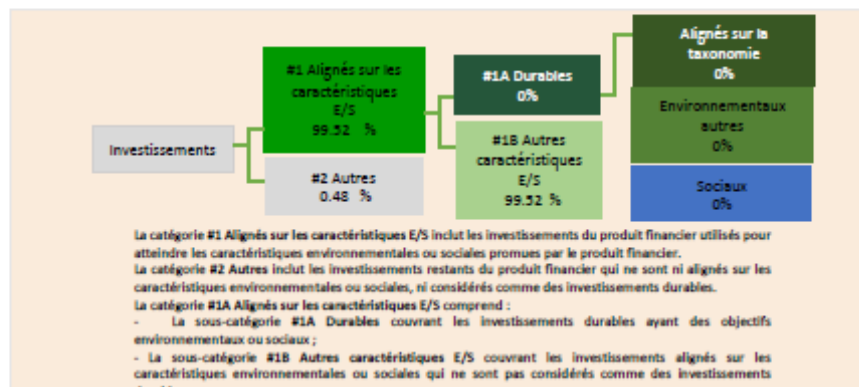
Investissements

#1 Alignés sur les caractéristiques E/S
99.52 %

#2 Autres
0.48 %

#1A Durables
0%

#1B Autres caractéristiques E/S
99.52 %

Alignés sur la taxonomie
0%

Environnementaux autres
0%

Sociaux
0%

La catégorie #1 Alignés sur les caractéristiques E/S inclut les investissements du produit financier utilisés pour atteindre les caractéristiques environnementales ou sociales promues par le produit financier.
La catégorie #2 Autres inclut les investissements restants du produit financier qui ne sont ni alignés sur les caractéristiques environnementales ou sociales, ni considérés comme des investissements durables.
La catégorie #1 Alignés sur les caractéristiques E/S comprend :
- La sous-catégorie #1A Durables couvrant les investissements durables ayant des objectifs environnementaux ou sociaux ;
- La sous-catégorie #1B Autres caractéristiques E/S couvrant les investissements alignés sur les caractéristiques environnementales ou sociales qui ne sont pas considérés comme des investissements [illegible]